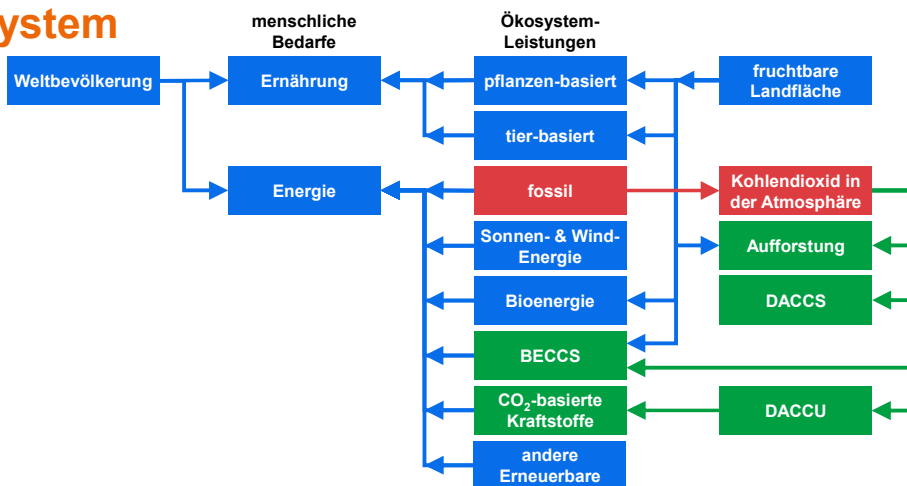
ystem

menschliche Bedarfe

Ökosystem-Leistungen

Weltbevölkerung

Ernährung

pflanzen-basiert

fruchtbare Landfläche

tier-basiert

Energie

fossil

Kohlendioxid in der Atmosphäre

Sonnen- & Wind-Energie

Aufforstung

Bioenergie

DACCS

BECCS

$CO_2$-basierte Kraftstoffe

DACCU

andere Erneuerbare